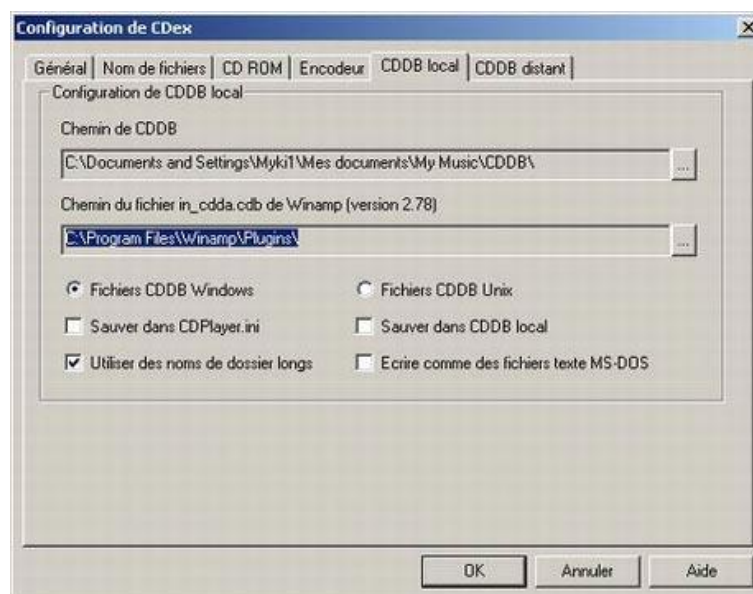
Configuration de CDex

Général | Nom de fichiers | CD ROM | Encodeur | CDDB local | CDDB distant

Configuration de CDDB local

Chemin de CDDB

C:\Documents and Settings\Myki1\Mes documents\My Music\CDDB\

...

Chemin du fichier in_cdda.cdb de Winamp (version 2.78)

C:\Program Files\Winamp\Plugins\

...

Fichiers CDDB Windows

Fichiers CDDB Unix

Sauver dans CDPlayer.ini

Sauver dans CDDB local

Utiliser des noms de dossier longs

Ecrire comme des fichiers texte MS-DOS

OK

Annuler

Aide